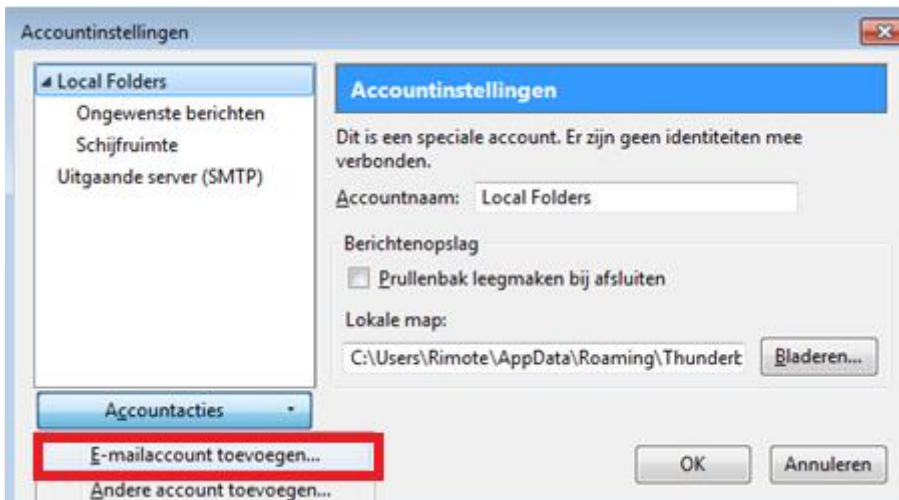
Accountinstellingen

Local Folders
Ongewenste berichten
Schijfruimte
Uitgaande server (SMTP)

Accountinstellingen

Dit is een speciale account. Er zijn geen identiteiten mee verbonden.

Accountnaam: Local Folders

Berichtenopslag

Prullenbak leegmaken bij afsluiten

Lokale map:

C:\Users\Rimote\AppData\Roaming\Thunderb

Bladeren...

Accountacties

E-mailaccount toevoegen...

Andere account toevoegen...

OK

Annuleren